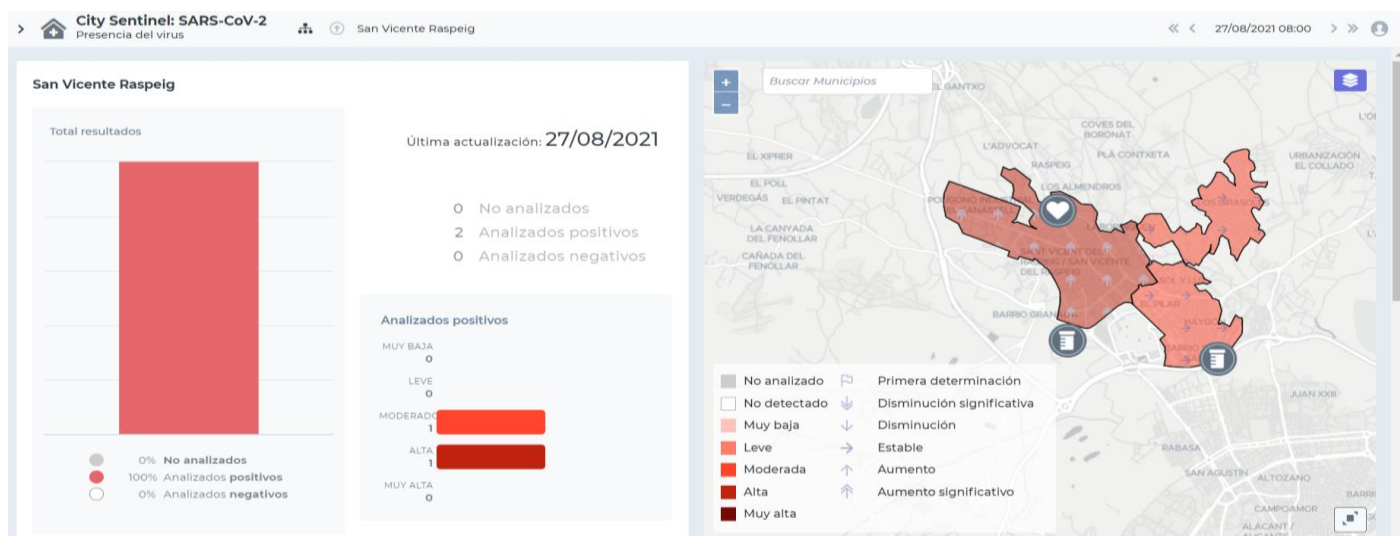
City Sentinel: SARS-CoV-2
Presencia del virus

San Vicente Raspeig

27/08/2021 08:00

San Vicente Raspeig

Total resultados

0% No analizados
100% Analizados positivos
0% Analizados negativos

Última actualización: 27/08/2021

0 No analizados
2 Analizados positivos
0 Analizados negativos

Analizados positivos

MUY BAJA
0
LEVE
0
MODERADO
1
ALTA
1
MUY ALTA
0

+
−
Buscar Municipios

EL GANTXO
COVES DEL BORONAT
L'ADVOCAT
EL XIPRER
RASPEIG
PLÀ CONTXETA
URBANIZACIÓN EL COLLADO
EL POLL
LOS ALMENDROS
VERDEGÀS
EL PINTAT
POLÍGONO INDUSTRIAL CANASTELL
LOS GIRASOLES
LA CANYADA DEL FENOLLAR
CAÑADA DEL FENOLLAR
SANT VICENT DEL RASPEIG / SAN VICENTE DEL RASPEIG
BARRIO GRANDE
EL PILAR
HAYGON
BARRIO
JUAN XXIII
RABASA
SAN AGUSTÍN
ALTOZANO
CAMPOAMOR
ALACANT /

No analizado
No detectado
Muy baja
Leve
Moderada
Alta
Muy alta
Primera determinación
Disminución significativa
Disminución
Estable
Aumento
Aumento significativo